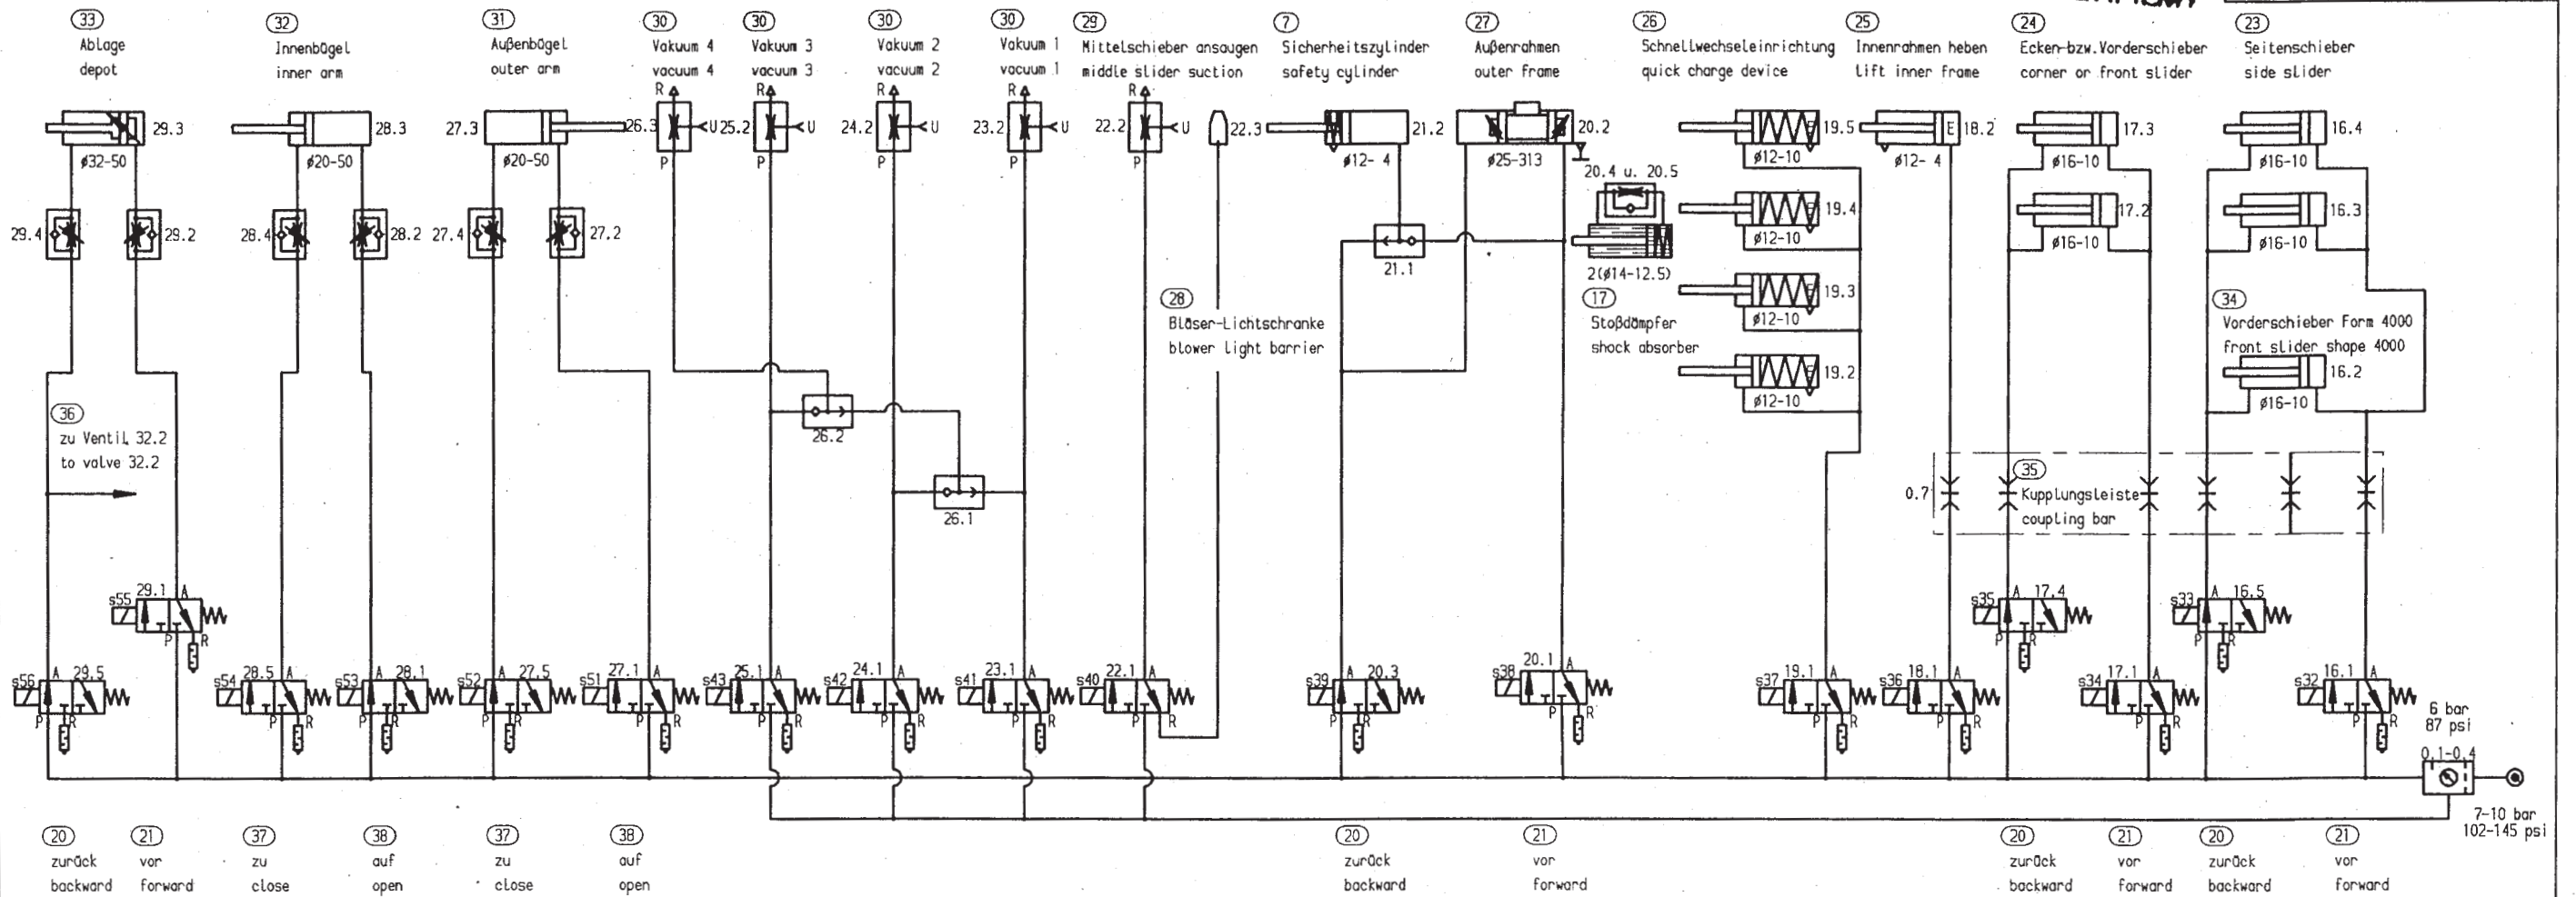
33 Ablage depot
32 Innenbügel inner arm
31 Außenbügel outer arm
30 Vakuum 4 vacuum 4
30 Vakuum 3 vacuum 3
30 Vakuum 2 vacuum 2
30 Vakuum 1 vacuum 1
29 Mittelschieber ansaugen middle slider suction
7 Sicherheitszylinder safety cylinder
27 Außenrahmen outer frame
26 Schnellwechseleinrichtung quick charge device
25 Innenrahmen heben lift inner frame
24 Ecken-bzw.Vorderschieber corner or front slider
23 Seitenschieber side slider

29.3 ø32-50 28.3 ø20-50 27.3 ø20-50 26.3 R P U 25.2 R P U 24.2 R P U 23.2 R P U 22.2 R P U 22.3 21.2 ø12- 4 ø25-313 20.2 20.4 u. 20.5 2(ø14-12.5) 19.5 ø12-10 19.4 ø12-10 19.3 ø12-10 19.2 ø12-10 18.2 ø12- 4 17.3 ø16-10 17.2 ø16-10 16.4 ø16-10 16.3 ø16-10 16.2 ø16-10

29.4 29.2 28.4 28.2 27.4 27.2 21.1 26.2 26.1

28 Bläser-Lichtschranke blower light barrier
17 Stoßdämpfer shock absorber
34 Vorderschieber Form 4000 front slider shape 4000
36 zu Ventil 32.2 to valve 32.2
35 Kupplungsleiste coupling bar
0.7

s55 29.1 A P R
s56 29.5 A P
s54 28.5 A P R
s53 28.1 A P R
s52 27.5 A P R
s51 27.1 A P R
s43 25.1 A P R
s42 24.1 A P R
s41 23.1 A P R
s40 22.1 A P R
s39 20.3 A P R
s38 20.1 A P R
s37 19.1 A P R
s36 18.1 A P R
s35 17.4 A P R
s34 17.1 A P R
s33 16.5 A P R
s32 16.1 A P R

6 bar 87 psi 0.1-0.4
7-10 bar 102-145 psi

20 zurück backward
21 vor forward
37 zu close
38 auf open
37 zu close
38 auf open
20 zurück backward
21 vor forward
20 zurück backward
21 vor forward
20 zurück backward
21 vor forward